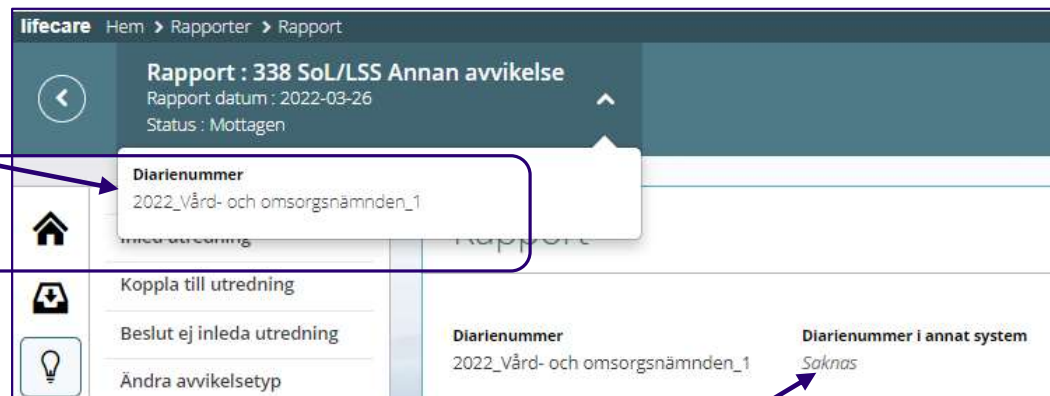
lifecare Hem > Rapporter > Rapport

Rapport : 338 SoL/LSS Annan avvikelse
Rapport datum : 2022-03-26
Status : Mottagen

Diarienummer
2022_Vård- och omsorgsnämnden_1

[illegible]

Koppla till utredning

Beslut ej inleda utredning

Ändra avvikelsetyp

Rapport

Diarienummer
2022_Vård- och omsorgsnämnden_1

Diarienummer i annat system
Saknas